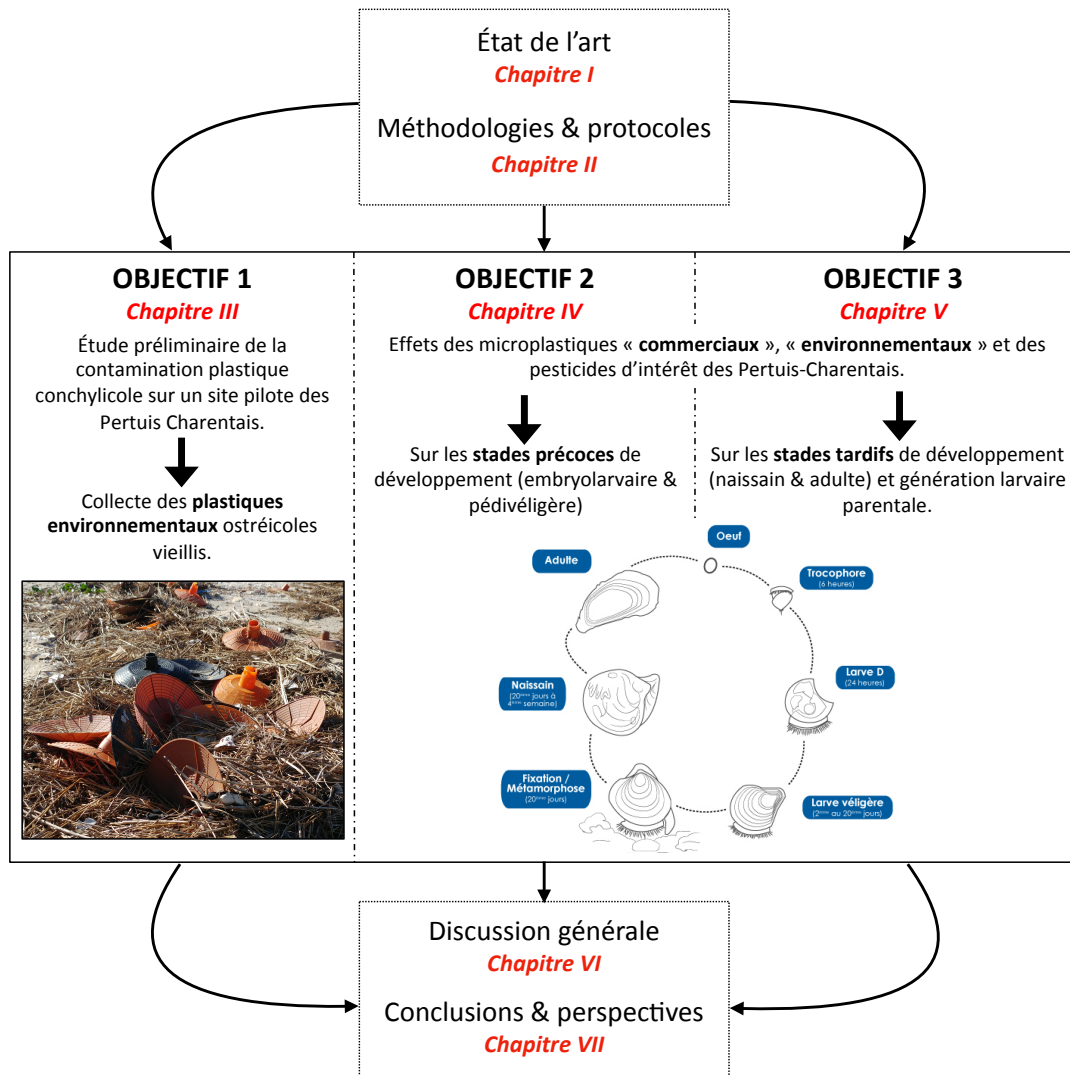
État de l'art
Chapitre I

Méthodologies & protocoles
Chapitre II

OBJECTIF 1
Chapitre III
Étude préliminaire de la contamination plastique conchylicole sur un site pilote des Pertuis Charentais.

Collecte des **plastiques environnementaux** ostréicoles vieillis.

OBJECTIF 2
Chapitre IV

OBJECTIF 3
Chapitre V

Effets des microplastiques « **commerciaux** », « **environnementaux** » et des pesticides d'intérêt des Pertuis-Charentais.

Sur les **stades précoces** de développement (embryolarvaire & pédivéligère)

Sur les **stades tardifs** de développement (naissain & adulte) et génération larvaire parentale.

Oeuf

Trocophore (6 heures)

Larve D (24 heures)

Larve véligère (2ème au 20ème jours)

Fixation / Métamorphose (20ème jours)

Naissain (20ème jours à 4ème semaine)

Adulte

Discussion générale
Chapitre VI

Conclusions & perspectives
Chapitre VII